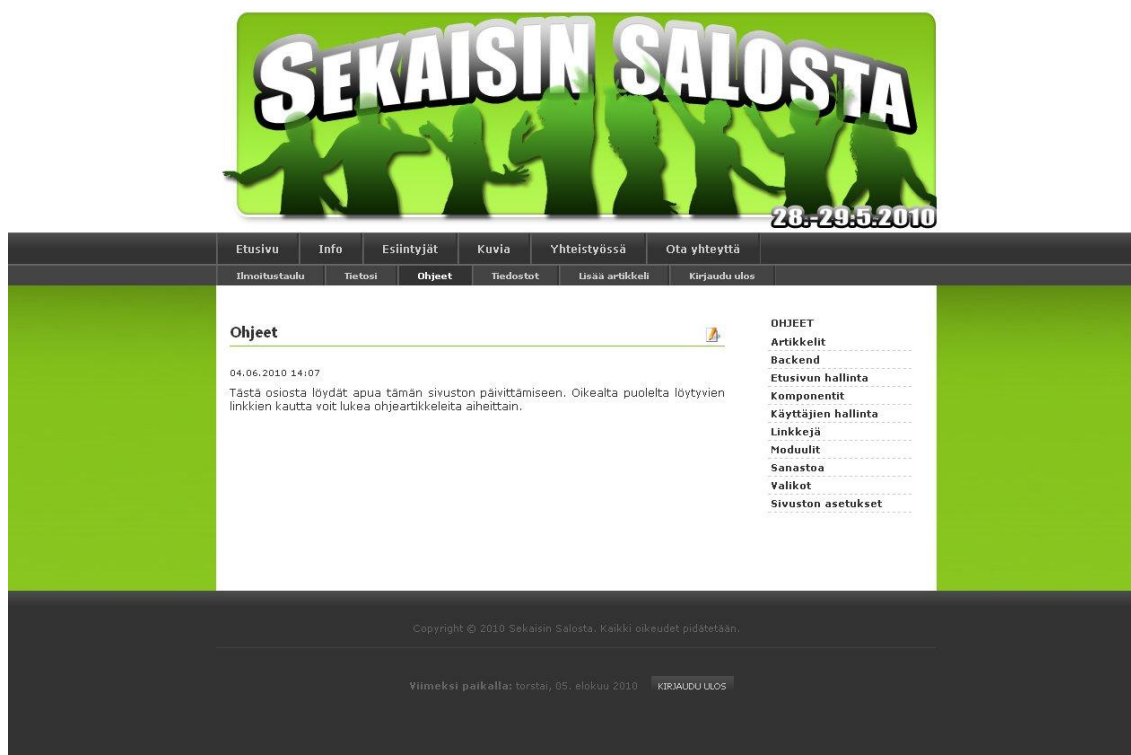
SEKAISIN SALOSTA
28.-29.5.2010

Etusivu | Info | Esiintyjät | Kuvia | Yhteistyössä | Ota yhteyttä

Ilmoitustaulu | Tietosi | Ohjeet | Tiedostot | Lisää artikkeli | Kirjaudu ulos

Ohjeet

04.06.2010 14:07

Tästä osiosta löydät apua tämän sivuston päivittämiseen. Oikealta puolelta löytyvien linkkien kautta voit lukea ohjeartikkeleita aiheittain.

OHJEET
Artikkelit
Backend
Etusivun hallinta
Komponentit
Käyttäjien hallinta
Linkkejä
Moduulit
Sanastoa
Valikot
Sivuston asetukset

Copyright © 2010 Sekaisin Salosta. Kaikki oikeudet pidätetään.

Viimeksi paikalla: torstai, 05. elokuu 2010 KIRJAUDU ULOS